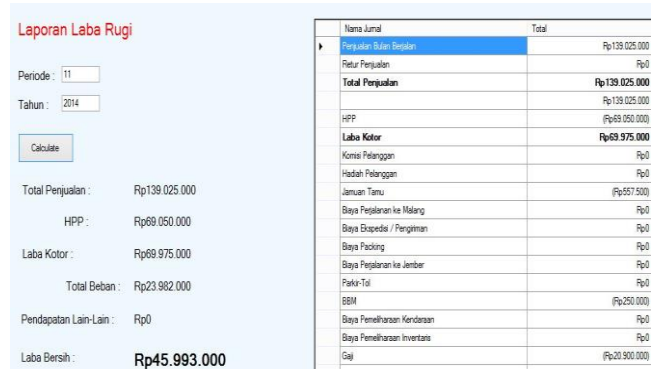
Laporan Laba Rugi

Periode : 11

Tahun : 2014

Calculate

Total Penjualan : Rp139.025.000

HPP : Rp69.050.000

Laba Kotor : Rp69.975.000

Total Beban : Rp23.982.000

Pendapatan Lain-Lain : Rp0

Laba Bersih : Rp45.993.000

| Nama Jurnal | Total |
|---|---|
| Penjualan Bulan Berjalan | Rp139.025.000 |
| Retur Penjualan | Rp0 |
| **Total Penjualan** | **Rp139.025.000** |
| | Rp139.025.000 |
| HPP | (Rp69.050.000) |
| **Laba Kotor** | **Rp69.975.000** |
| Komisi Pelanggan | Rp0 |
| Hadiah Pelanggan | Rp0 |
| Jamuan Tamu | (Rp557.500) |
| Biaya Perjalanan ke Malang | Rp0 |
| Biaya Ekspedisi / Pengiriman | Rp0 |
| Biaya Packing | Rp0 |
| Biaya Perjalanan ke Jember | Rp0 |
| Parkir-Tol | Rp0 |
| BBM | (Rp250.000) |
| Biaya Pemeliharaan Kendaraan | Rp0 |
| Biaya Pemeliharaan Inventaris | Rp0 |
| Gaji | (Rp20.900.000) |